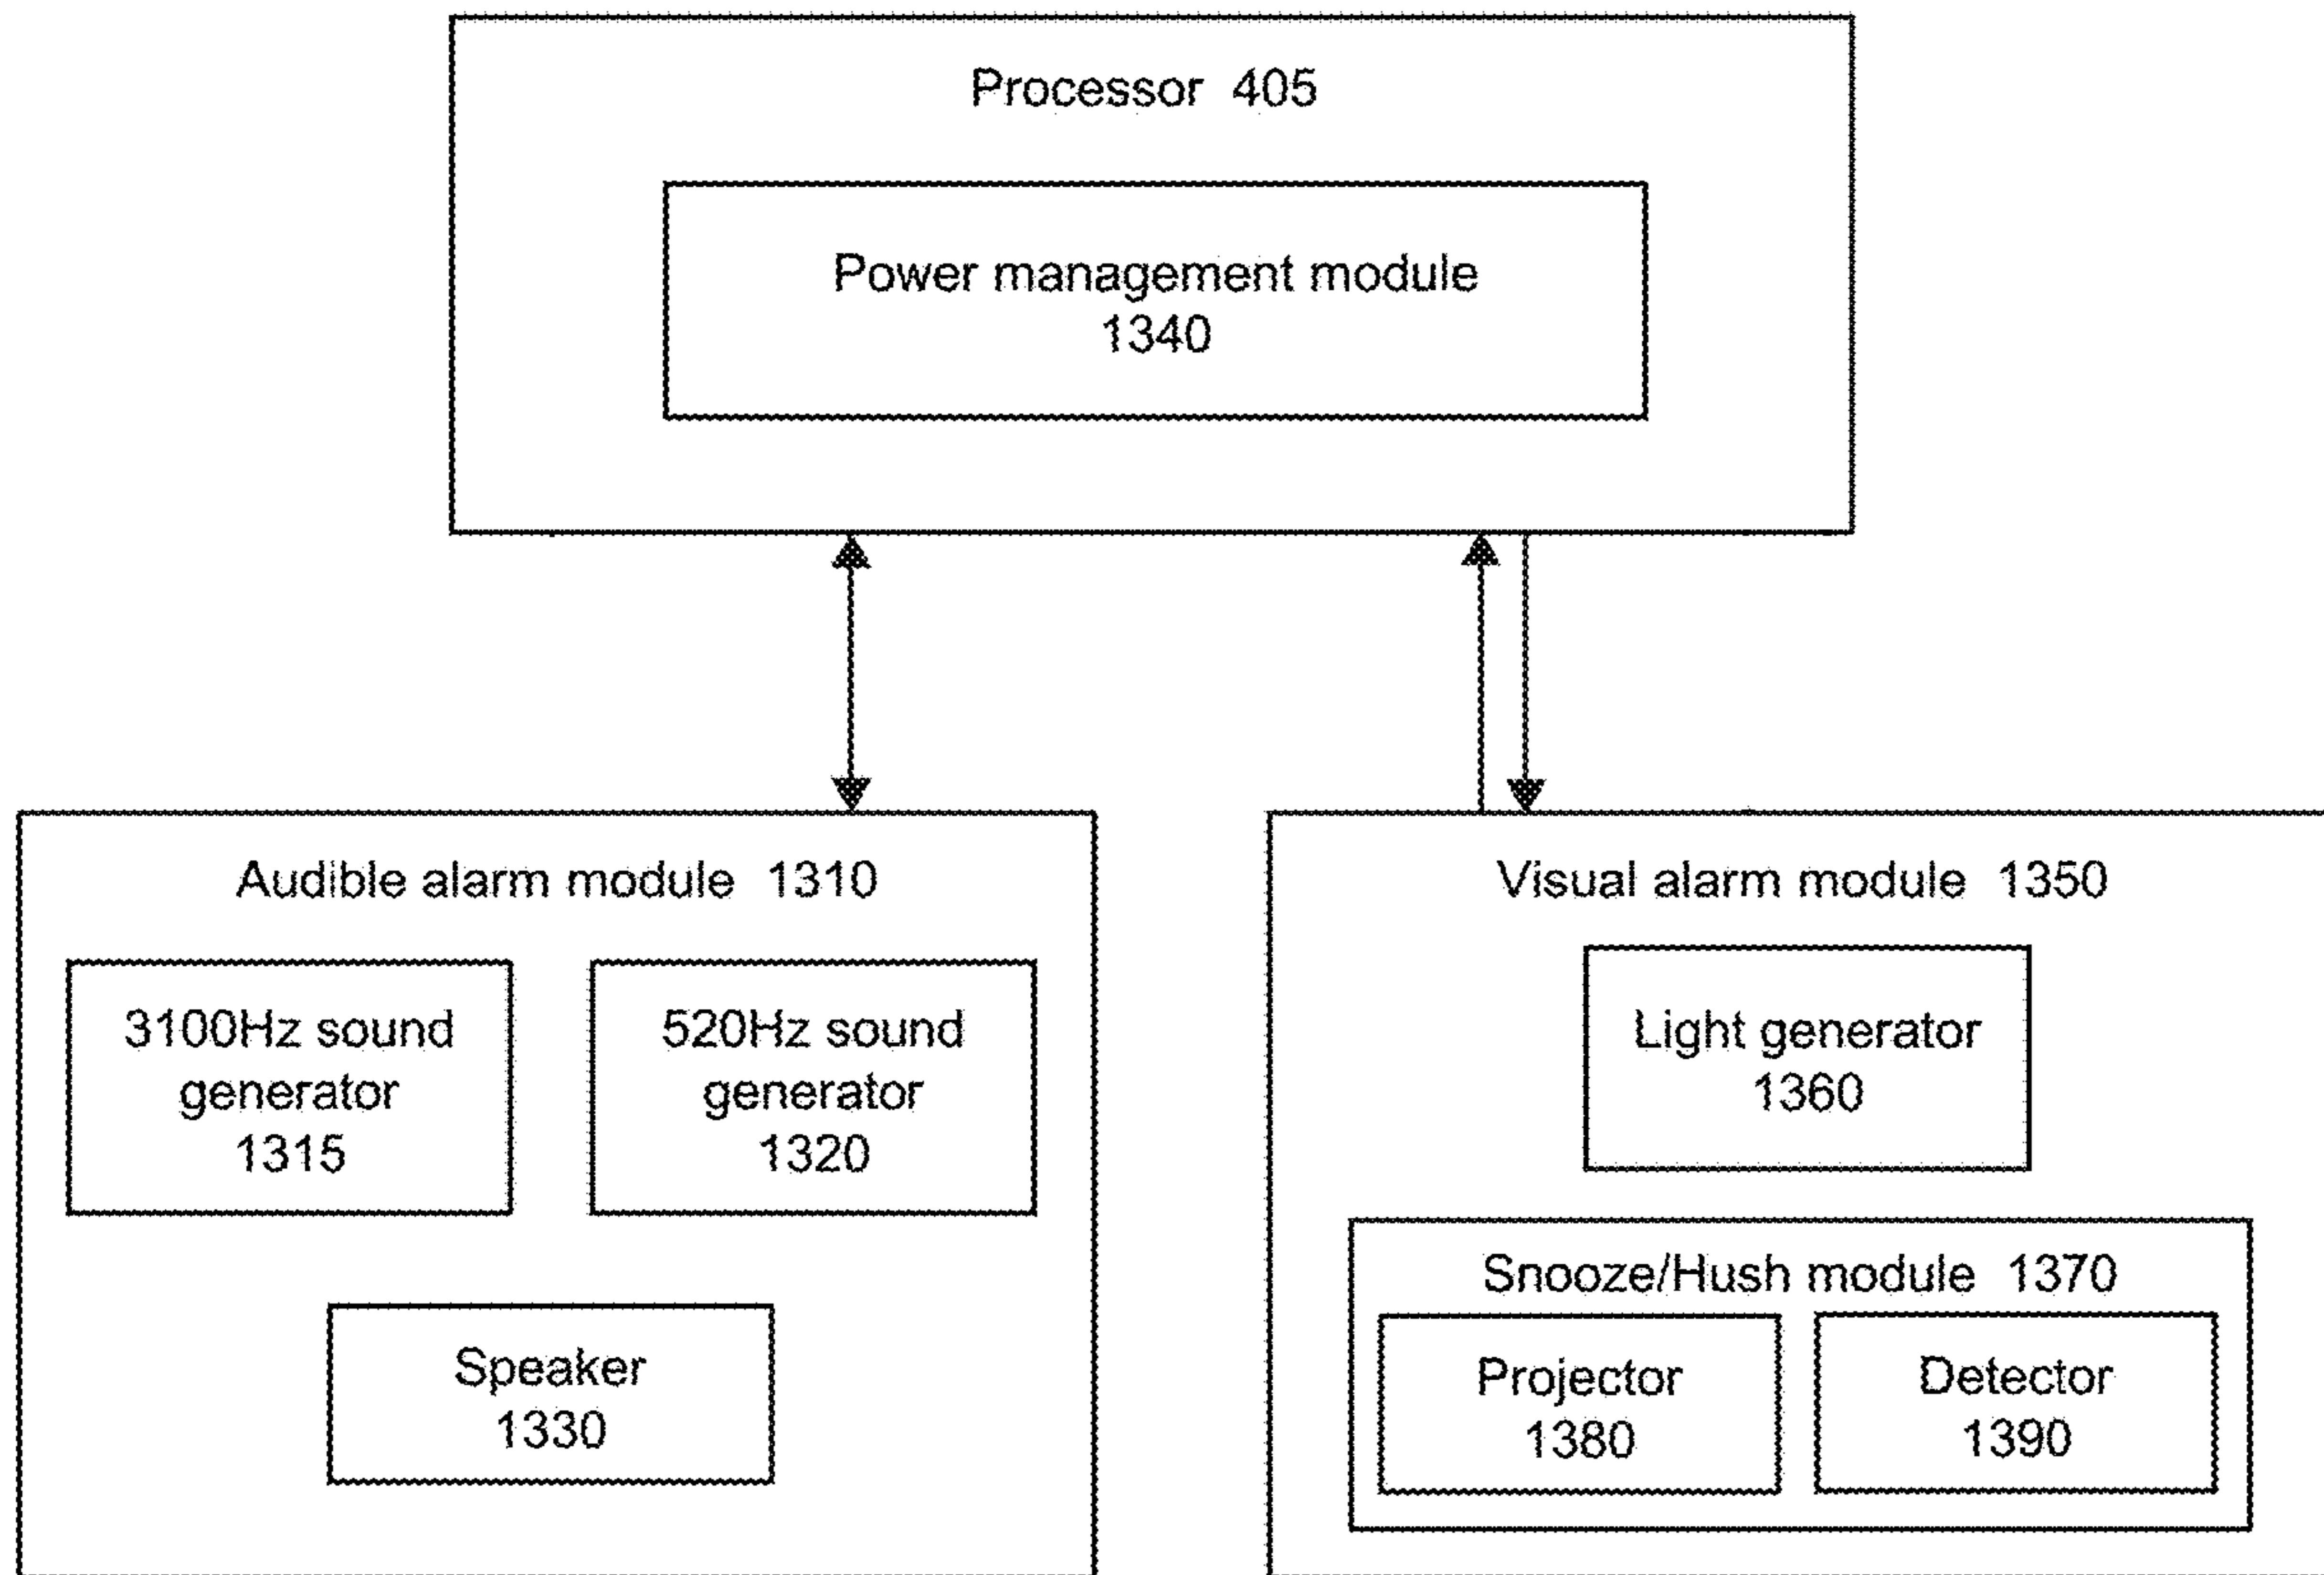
Processor 405

Power management module
1340

Audible alarm module 1310

3100Hz sound generator 1315

520Hz sound generator 1320

Speaker 1330

Visual alarm module 1350

Light generator 1360

Snooze/Hush module 1370

Projector 1380

Detector 1390